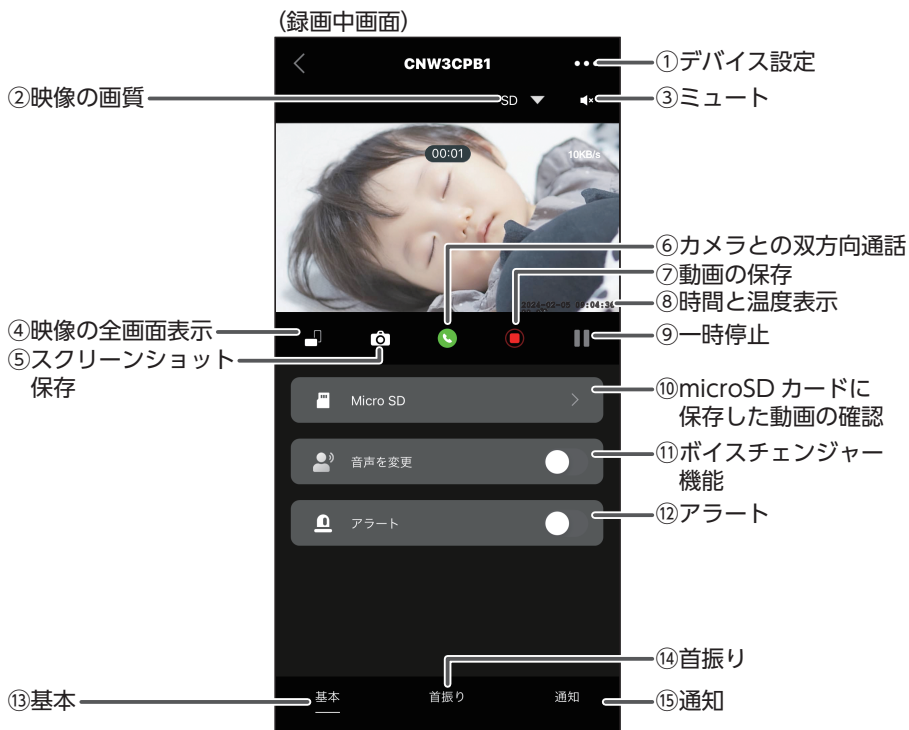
(録画中画面)

CNW3CPB1

①デバイス設定

②映像の画質

SD

③ミュート

00:01

10KB/s

⑥カメラとの双方向通話

⑦動画の保存

2024-02-05 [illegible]:04:36

⑧時間と温度表示

④映像の全画面表示

⑨一時停止

⑤スクリーンショット保存

Micro SD

⑩microSD カードに保存した動画の確認

音声を変更

⑪ボイスチェンジャー機能

アラート

⑫アラート

⑭首振り

⑬基本

基本

首振り

通知

⑮通知